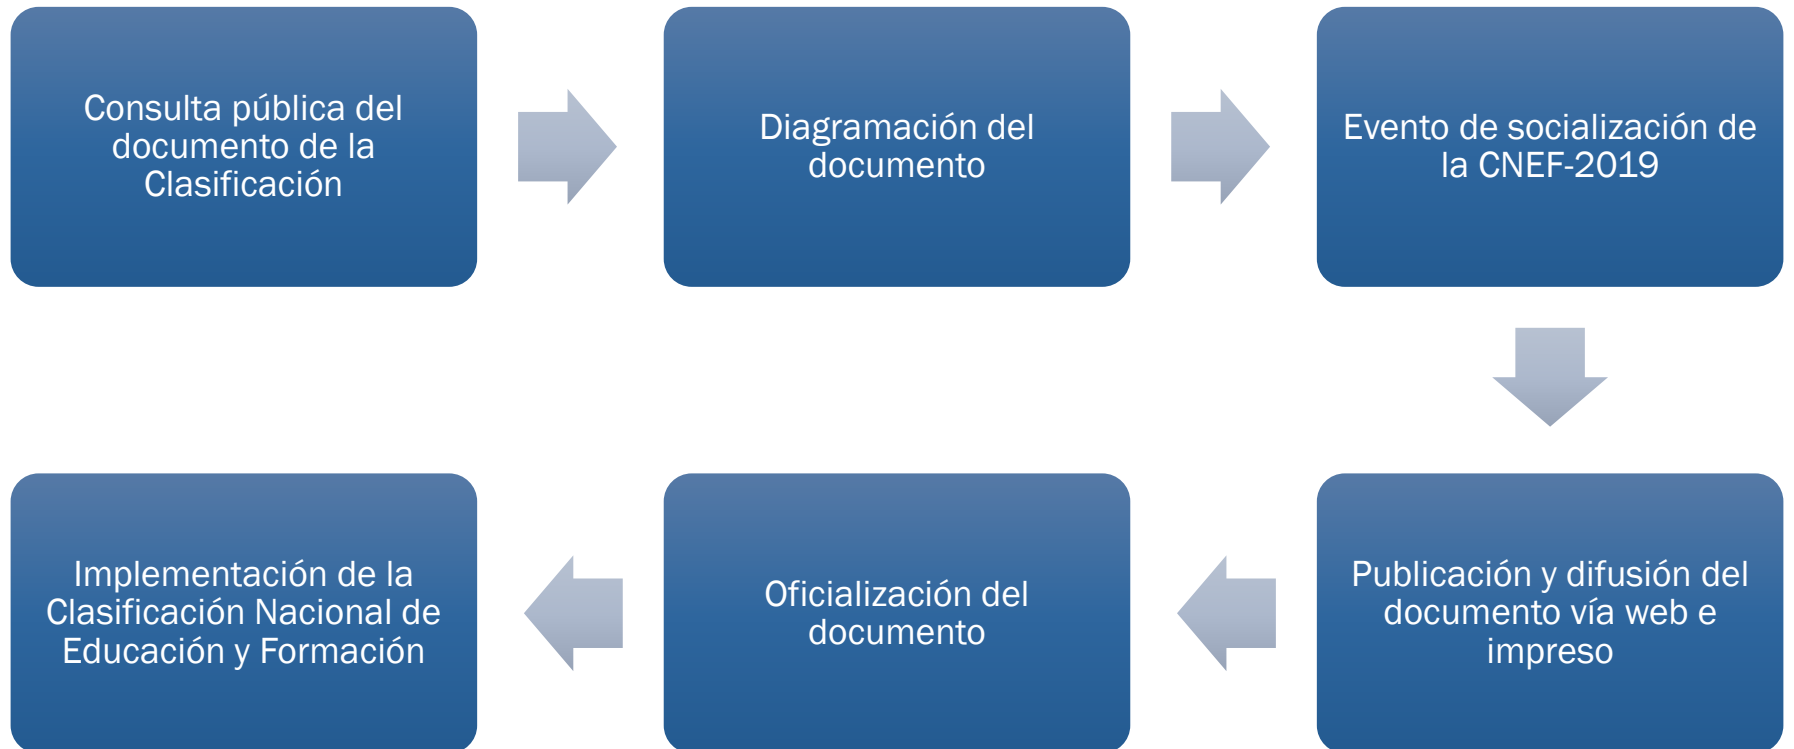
Consulta pública del documento de la Clasificación

Diagramación del documento

Evento de socialización de la CNEF-2019

Publicación y difusión del documento vía web e impreso

Oficialización del documento

Implementación de la Clasificación Nacional de Educación y Formación